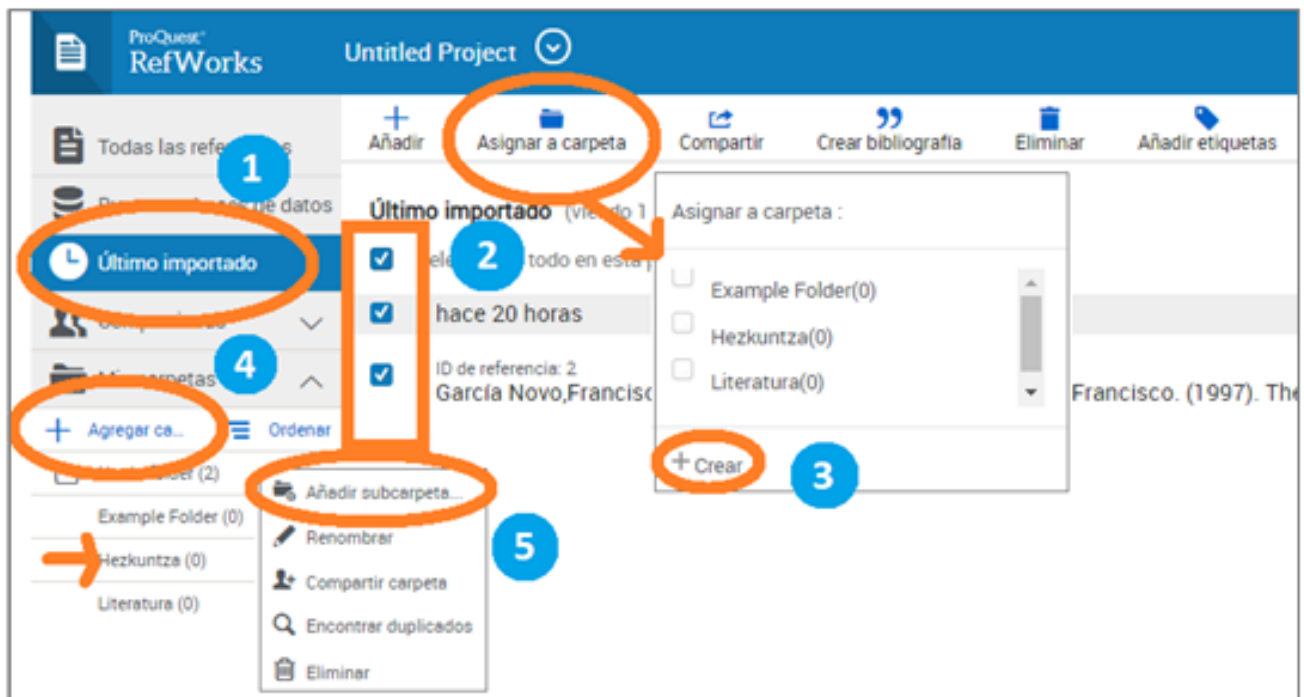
ProQuest RefWorks

Untitled Project

Todas las refe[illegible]

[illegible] de datos

Último importado

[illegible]

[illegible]etas

Agregar ca...

Ordenar

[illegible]er (2)

Example Folder (0)

Hezkuntza (0)

Literatura (0)

Añadir

Asignar a carpeta

Compartir

Crear bibliografía

Eliminar

Añadir etiquetas

Último importado (vie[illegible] 1

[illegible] todo en esta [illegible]

hace 20 horas

ID de referencia: 2
García Novo,Francisc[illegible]

Francisco. (1997). The

Asignar a carpeta :

Example Folder(0)

Hezkuntza(0)

Literatura(0)

+ Crear

Añadir subcarpeta...

Renombrar

Compartir carpeta

Encontrar duplicados

Eliminar

1

2

3

4

5